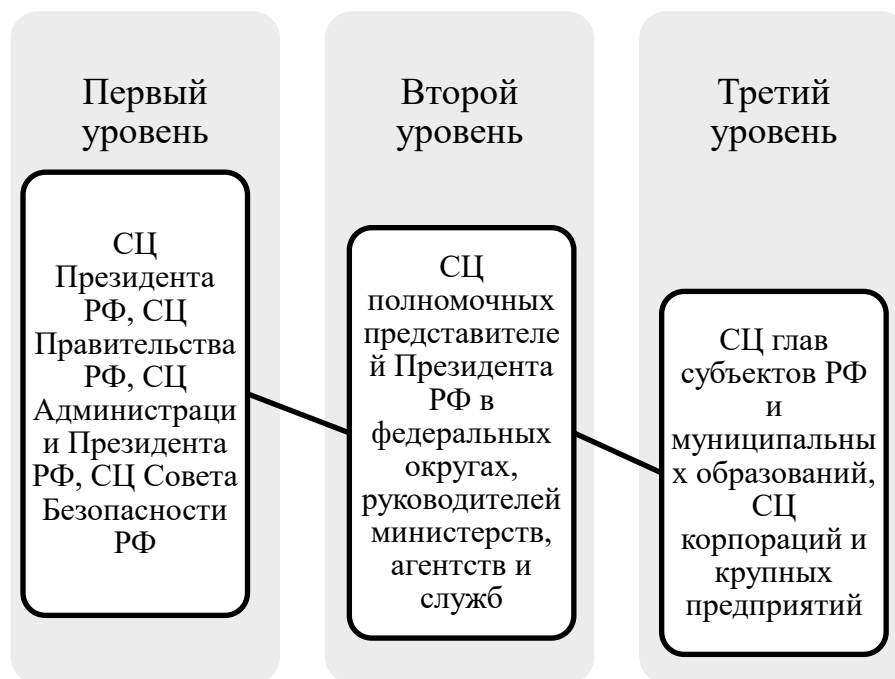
Первый уровень

СЦ Президента РФ, СЦ Правительства РФ, СЦ Администрации Президента РФ, СЦ Совета Безопасности РФ

Второй уровень

СЦ полномочных представителей Президента РФ в федеральных округах, руководителей министерств, агентств и служб

Третий уровень

СЦ глав субъектов РФ и муниципальных образований, СЦ корпораций и крупных предприятий